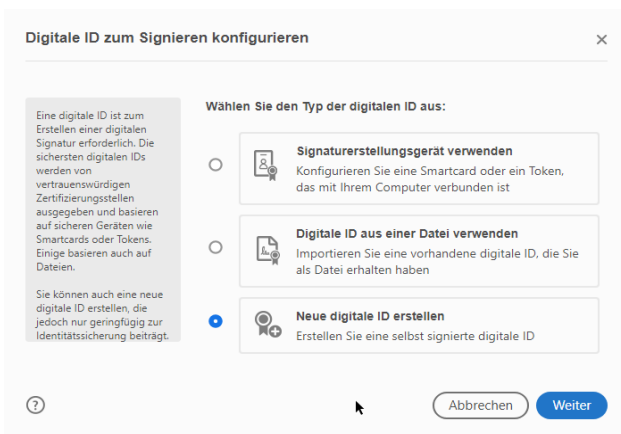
Digitale ID zum Signieren konfigurieren

×

Eine digitale ID ist zum Erstellen einer digitalen Signatur erforderlich. Die sichersten digitalen IDs werden von vertrauenswürdigen Zertifizierungsstellen ausgegeben und basieren auf sicheren Geräten wie Smartcards oder Tokens. Einige basieren auch auf Dateien.

Sie können auch eine neue digitale ID erstellen, die jedoch nur geringfügig zur Identitätssicherung beiträgt.

Wählen Sie den Typ der digitalen ID aus:

Signaturerstellungsgerät verwenden
Konfigurieren Sie eine Smartcard oder ein Token, das mit Ihrem Computer verbunden ist

Digitale ID aus einer Datei verwenden
Importieren Sie eine vorhandene digitale ID, die Sie als Datei erhalten haben

Neue digitale ID erstellen
Erstellen Sie eine selbst signierte digitale ID

?

Abbrechen

Weiter